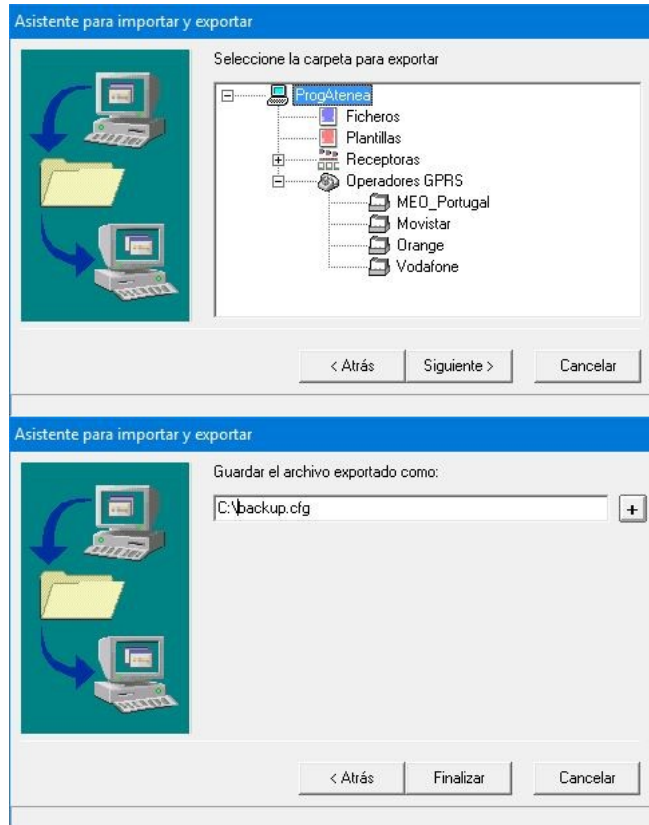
Asistente para importar y exportar

Seleccione la carpeta para exportar

ProgAtenea
Ficheros
Plantillas
Receptoras
Operadores GPRS
MEO_Portugal
Movistar
Orange
Vodafone

< Atrás | Siguiente > | Cancelar

Asistente para importar y exportar

Guardar el archivo exportado como:

C:\backup.cfg

+

< Atrás | Finalizar | Cancelar